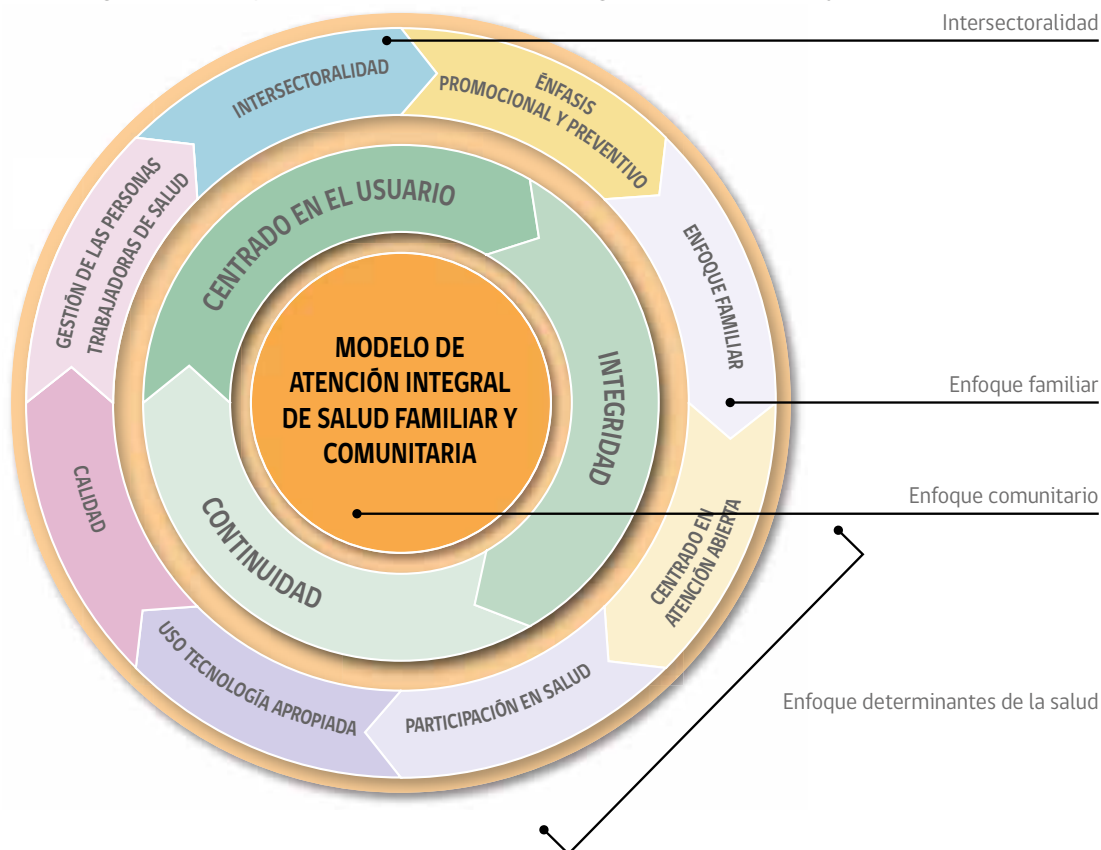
Intersectoralidad

INTERSECTORALIDAD

ÉNFASIS PROMOCIONAL Y PREVENTIVO

ENFOQUE FAMILIAR

CENTRADO EN ATENCIÓN ABIERTA

PARTICIPACIÓN EN SALUD

USO TECNOLOGÍA APROPIADA

CALIDAD

GESTIÓN DE LAS PERSONAS TRABAJADORAS DE SALUD

CENTRADO EN EL USUARIO

INTEGRIDAD

CONTINUIDAD

MODELO DE ATENCIÓN INTEGRAL DE SALUD FAMILIAR Y COMUNITARIA

Enfoque familiar

Enfoque comunitario

Enfoque determinantes de la salud